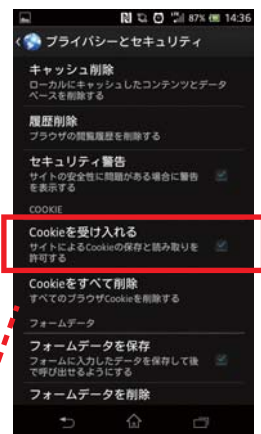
87% 14:36

プライバシーとセキュリティ

キャッシュ削除
ローカルにキャッシュしたコンテンツとデータベースを削除する

履歴削除
ブラウザの閲覧履歴を削除する

セキュリティ警告
サイトの安全性に問題がある場合に警告を表示する

COOKIE

Cookieを受け入れる
サイトによるCookieの保存と読み取りを許可する

Cookieをすべて削除
すべてのブラウザCookieを削除する

フォームデータ

フォームデータを保存
フォームに入力したデータを保存して後で呼び出せるようにする

フォームデータを削除